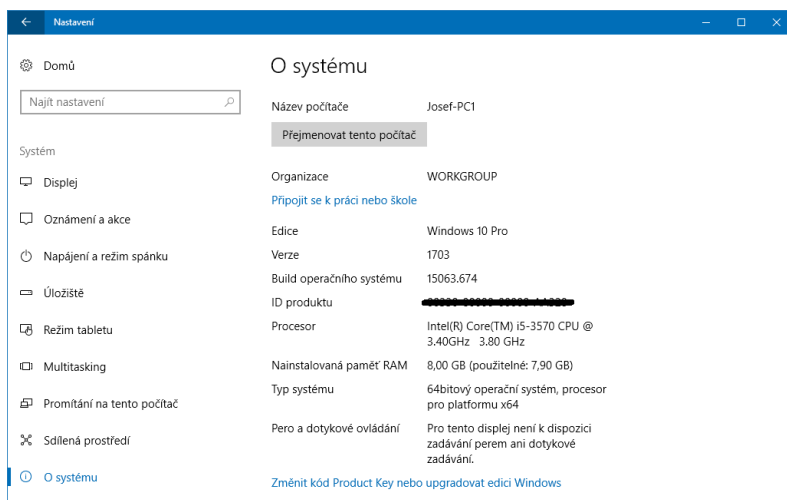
Nastavení

Domů

Najít nastavení

Systém

Displej

Oznámení a akce

Napájení a režim spánku

Úložiště

Režim tabletu

Multitasking

Promítání na tento počítač

Sdílená prostředí

O systému

O systému

| | |
|---|---|
| Název počítače | Josef-PC1 |

Přejmenovat tento počítač

| | |
|---|---|
| Organizace | WORKGROUP |

Připojit se k práci nebo škole

| | |
|---|---|
| Edice | Windows 10 Pro |
| Verze | 1703 |
| Build operačního systému | 15063.674 |
| ID produktu | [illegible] |
| Procesor | Intel(R) Core(TM) i5-3570 CPU @ 3.40GHz 3.80 GHz |
| Nainstalovaná paměť RAM | 8,00 GB (použitelné: 7,90 GB) |
| Typ systému | 64bitový operační systém, procesor pro platformu x64 |
| Pero a dotykové ovládání | Pro tento displej není k dispozici zadávání perem ani dotykové zadávání. |

Změnit kód Product Key nebo upgradovat edici Windows